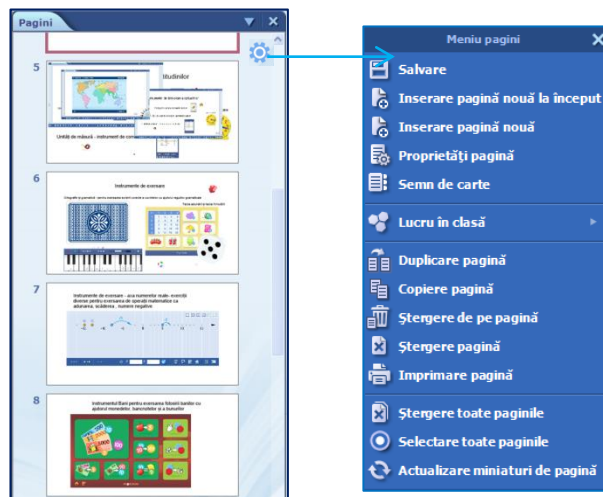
Pagini

5

studiilor

Unităţi de măsură - instrumente de

6

Instrumente de evaorare

7

Instrumente de evaorare - axa numerelor mule- exerciţii diverse pentru exersarea de operaţii matematice ca adunarea, scăderea, numere negative

8

Instrumentul fiani pentru exersarea folosirii banilor cu ajutorul monedelor, bancnotelor şi a bonurilor

Meniu pagini

Salvare

Inserare pagină nouă la început

Inserare pagină nouă

Proprietăţi pagină

Semn de carte

Lucru în clasă

Duplicare pagină

Copiere pagină

Ştergere de pe pagină

Ştergere pagină

Imprimare pagină

Ştergere toate paginile

Selectare toate paginile

Actualizare miniaturi de pagină